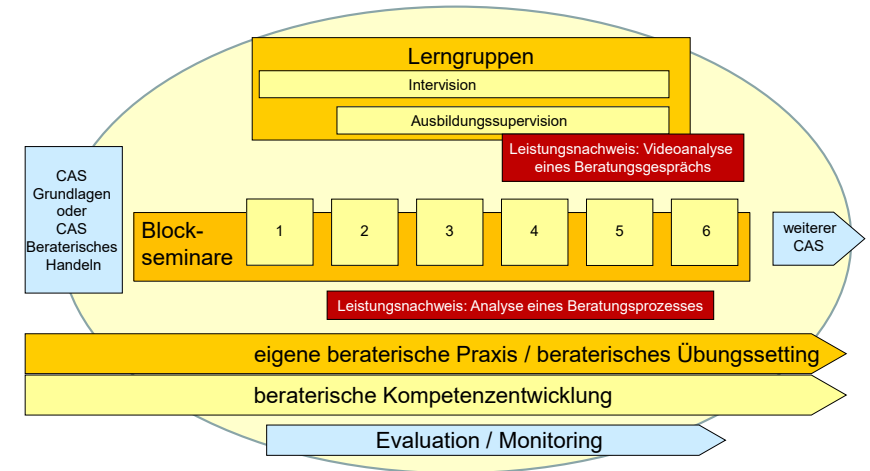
Lerngruppen

Intervision

Ausbildungssupervision

Leistungsnachweis: Videoanalyse eines Beratungsgesprächs

CAS Grundlagen oder CAS Beraterisches Handeln

Block-seminare

1

2

3

4

5

6

weiterer CAS

Leistungsnachweis: Analyse eines Beratungsprozesses

eigene beraterische Praxis / beraterisches Übungssetting

beraterische Kompetenzentwicklung

Evaluation / Monitoring